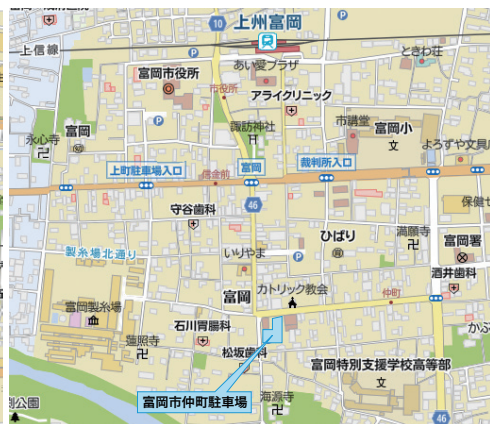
10
上州富岡
P
上信線
ときわ荘
あい愛プラザ
富岡市役所
市役所
アライクリニック
P
永心寺
富岡
P
諏訪神社
市講堂
富岡小
よろずや文具
上町駐車場入口
富岡
裁判所入口
信金前
守谷歯科
46
保健セ
いりやま
ひばり
満願寺
富岡署
製糸場北通り
酒井歯科
富岡
カトリック教会
仲町
富岡製糸場
石川胃腸科
蓮照寺
松坂歯科
富岡特別支援学校高等部
富岡市仲町駐車場
海源寺
公園